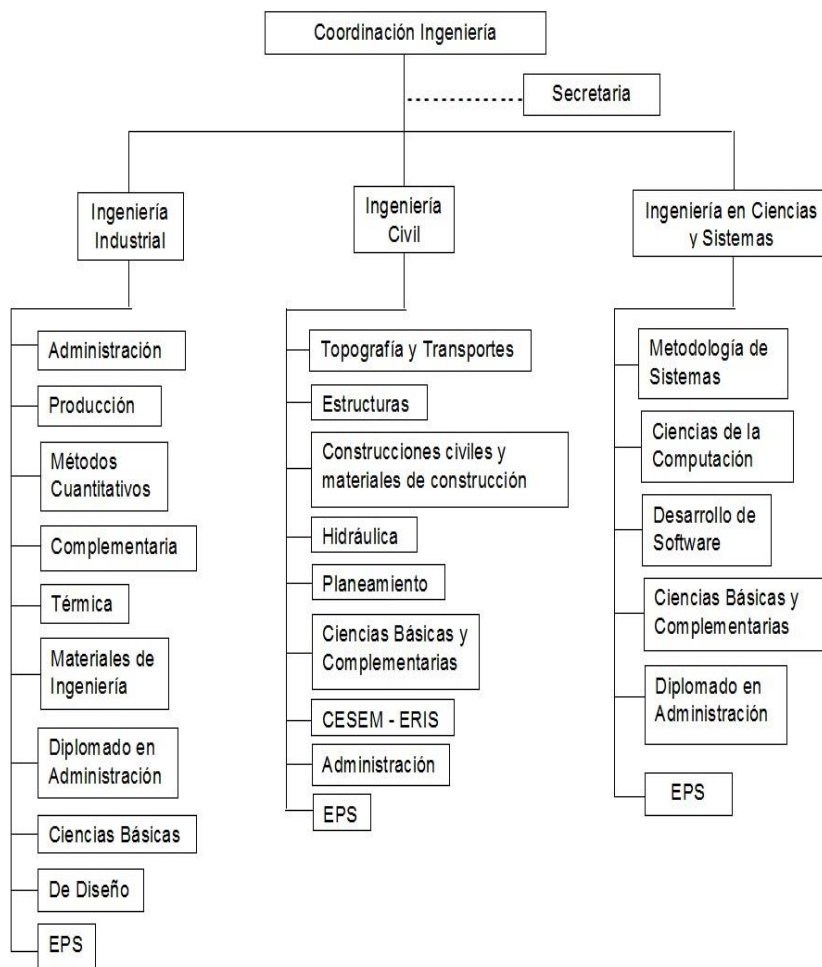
Coordinación Ingeniería

Secretaria

Ingeniería Industrial

Administración

Producción

Métodos Cuantitativos

Complementaria

Térmica

Materiales de Ingeniería

Diplomado en Administración

Ciencias Básicas

De Diseño

EPS

Ingeniería Civil

Topografía y Transportes

Estructuras

Construcciones civiles y materiales de construcción

Hidráulica

Planeamiento

Ciencias Básicas y Complementarias

CESEM - ERIS

Administración

EPS

Ingeniería en Ciencias y Sistemas

Metodología de Sistemas

Ciencias de la Computación

Desarrollo de Software

Ciencias Básicas y Complementarias

Diplomado en Administración

EPS